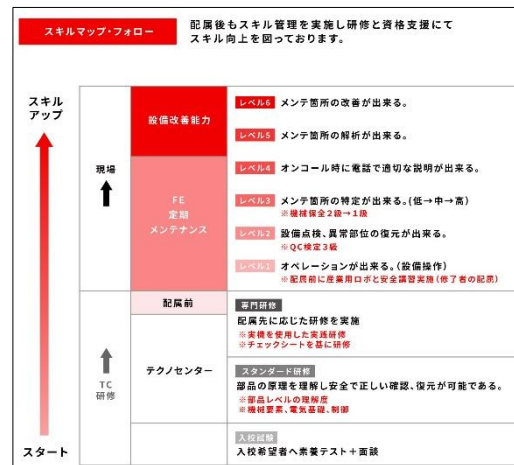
スキルマップ・フォロー

配属後もスキル管理を実施し研修と資格支援にてスキル向上を図っております。

スキルアップ

スタート

現場

TC研修

設備改善能力

FE
定期
メンテナンス

レベル6 メンテ箇所の改善が出来る。

レベル5 メンテ箇所の解析が出来る。

レベル4 オンコール時に電話で適切な説明が出来る。

レベル3 メンテ箇所の特定が出来る。(低→中→高)
※機械保全2級→1級

レベル2 設備点検、異常部位の復元が出来る。
※QC検定3級

レベル1 オペレーションが出来る。(設備操作)
※配属前に産業用ロボと安全講習実施(修了者の記録)

配属前

テクノセンター

専門研修
配属先に応じた研修を実施
※実機を使用した実践研修
※チェックシートを基に研修

スタンダード研修
部品の原理を理解し安全で正しい確認、復元が可能である。
※部品レベルの理解度
※機械要素、電気基礎、制御

入校試験
入校希望者へ素養テスト+面談